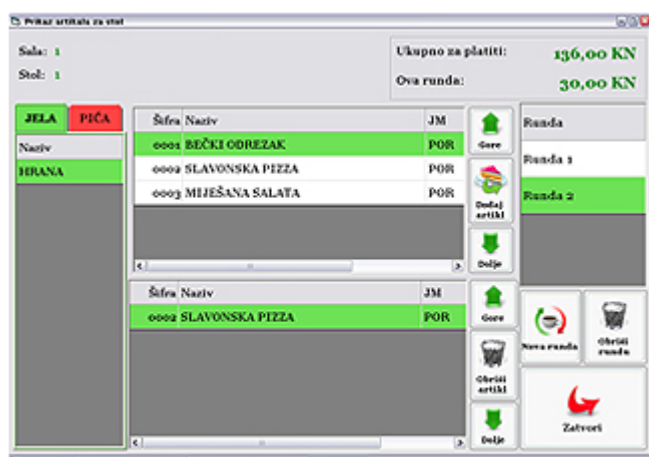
Prikaz artikala za stol

Sala: 1
Stol: 1

Ukupno za platiti: 136,00 KN
Ova runda: 30,00 KN

JELA
PIĆA

Naziv
HRANA

| Šifra | Naziv | JM |
|---|---|---|
| 0001 | BEČKI ODREZAK | POR |
| 0002 | SLAVONSKA PIZZA | POR |
| 0003 | MIJEŠANA SALATA | POR |

Gore
Dodaj artikl
Dolje

Runda
Runda 1
Runda 2

| Šifra | Naziv | JM |
|---|---|---|
| 0002 | SLAVONSKA PIZZA | POR |

Gore
Obriši artikl
Dolje

Nova runda
Obriši rundu
Zatvori